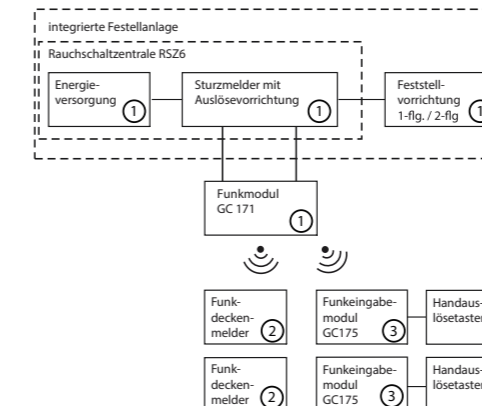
integrierte Festellanlage

Rauchschaltzentrale RSZ6

Energieversorgung ①

Sturzmelder mit Auslösevorrichtung ①

Feststellvorrichtung 1-flg. / 2-flg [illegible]

Funkmodul GC 171 ①

Funkdeckenmelder ②

Funkeingabemodul GC175 ③

Handaus-lösetaste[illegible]

Funkdeckenmelder ②

Funkeingabemodul GC175 ③

Handaus-lösetaste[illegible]